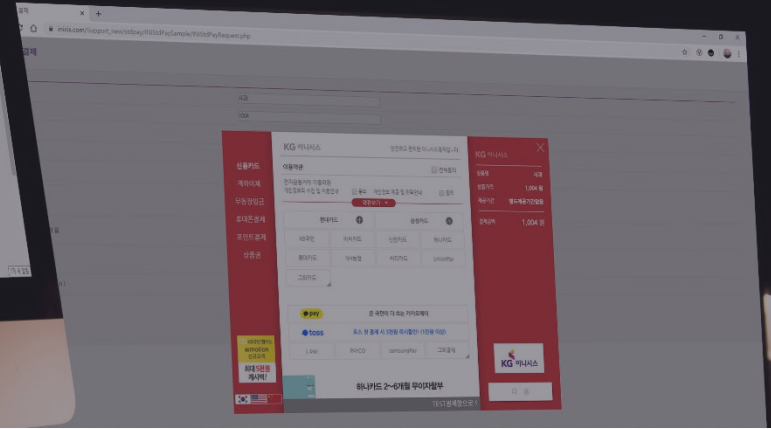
inicis.com/support_new/stdpay/INIStdPaySample/INIStdPayRequest.php

결제

KG 이니시스

신용카드
계좌이체
무통장입금
휴대폰결제
포인트결제
상품권

이용약관
전체동의

현대카드
삼성카드
KB국민
비씨카드
신한카드
NH카드
롯데카드
하나카드
씨티카드
UnionPay
그외카드

pay
toss
L.pay
PAYCO
samsungPay
그외결제

하나카드 2~6개월 무이자할부

최대 5천원 캐시백!

KG 이니시스
상품명
결제금액 1,004 원
결제기간
1,004 원

KG 이니시스

TEST 결제